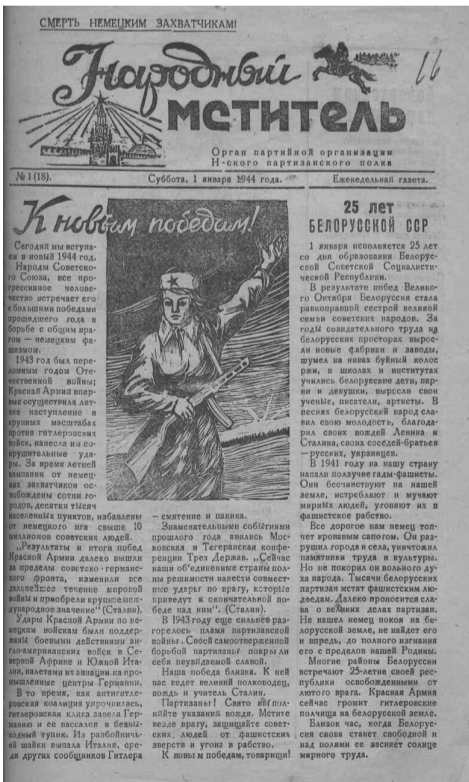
СМЕРТЬ НЕМЕЦКИМ ЗАХВАТЧИКАМ!

Народный мститель

16

Орган партийной организации Н-ского партизанского полка

№ 1 (18). Суббота, 1 января 1944 года. Еженедельная газета.

К новым победам!

Сегодня мы вступаем в новый 1944 год. Народы Советского Союза, все прогрессивное человечество встречает его с большими победами прошедшего года в борьбе с общим врагом — немецким фашизмом.

1943 год был переломным годом Отечественной войны; Красная Армия впервые осуществила летнее наступление в крупных масштабах против гитлеровских войск, нанесла им сокрушительные удары. За время летней кампании от немецких захватчиков освобождены сотни городов, десятки тысяч населенных пунктов, избавлены от немецкого ига свыше 10 миллионов советских людей.

„Результаты и итоги побед Красной Армии далеко вышли за пределы советско-германского фронта, изменили все дальнейшее течение мировой войны и приобрели крупное международное значение" (Сталин).

Удары Красной Армии по немецким войскам были поддержаны боевыми действиями англо-американских войск в Северной Африке и Южной Италии, налетами их авиации на промышленные центры Германии.

В это время, как антигитлеровская коалиция упрочилась, гитлеровская клика завела Германию и ее вассалов в безвыходный тупик. Из разбойничьей шайки выпала Италия, среди других сообщников Гитлера — смятение и паника.

Знаменательными событиями прошлого года явились Московская и Тегеранская конференции Трех Держав. „Сейчас наши об'единенные страны полны решимости нанести совместные удары по врагу, которые приведут к окончательной победе над ним". (Сталин).

В 1943 году еще сильнее разгорелось пламя партизанской войны. Своей самоотверженной борьбой партизаны покрыли себя неувядаемой славой.

Наша победа близка. К ней нас ведет великий полководец, вождь и учитель Сталин.

Партизаны! Свято выполняйте указания вождя. Мстите везде врагу, защищайте советских людей от фашистских зверств и угона в рабство.

К новым победам, товарищи!

25 лет БЕЛОРУССКОЙ ССР

1 января исполняется 25 лет со дня образования Белорусской Советской Социалистической Республики.

В результате побед Великого Октября Белоруссия стала равноправной сестрой великой семьи советских народов. За годы созидательного труда на белорусских просторах выросли новые фабрики и заводы, шумел на нивах буйный колос ржи, в школах и институтах учились белорусские дети, парни и девушки, выросли свои ученые, писатели, артисты. В песнях белорусский народ славил свою молодость, благодарил своих вождей Ленина и Сталина, своих соседей-братьев — русских, украинцев.

В 1941 году на нашу страну напали подлючие гады-фашисты. Они бесчинствуют на нашей земле, истребляют и мучают мирных людей, угоняют их в фашистское рабство.

Все дорогое нам немец топчет кровавым сапогом. Он разрушил города и села, уничтожил памятники труда и культуры. Но не покорил он вольного духа народа. Тысячи белорусских партизан мстят фашистским людоедам. Далеко проносится слава о великих делах партизан. Не нашел немец покоя на белорусской земле, не найдет его и впредь, до полного изгнания его с пределов нашей Родины.

Многие районы Белоруссии встречают 25-летие своей республики освобожденными от лютого врага. Красная Армия сейчас громит гитлеровские полчища на белорусской земле. Близок час, когда Белоруссия снова станет свободной и над полями ее засияет солнце мирного труда.